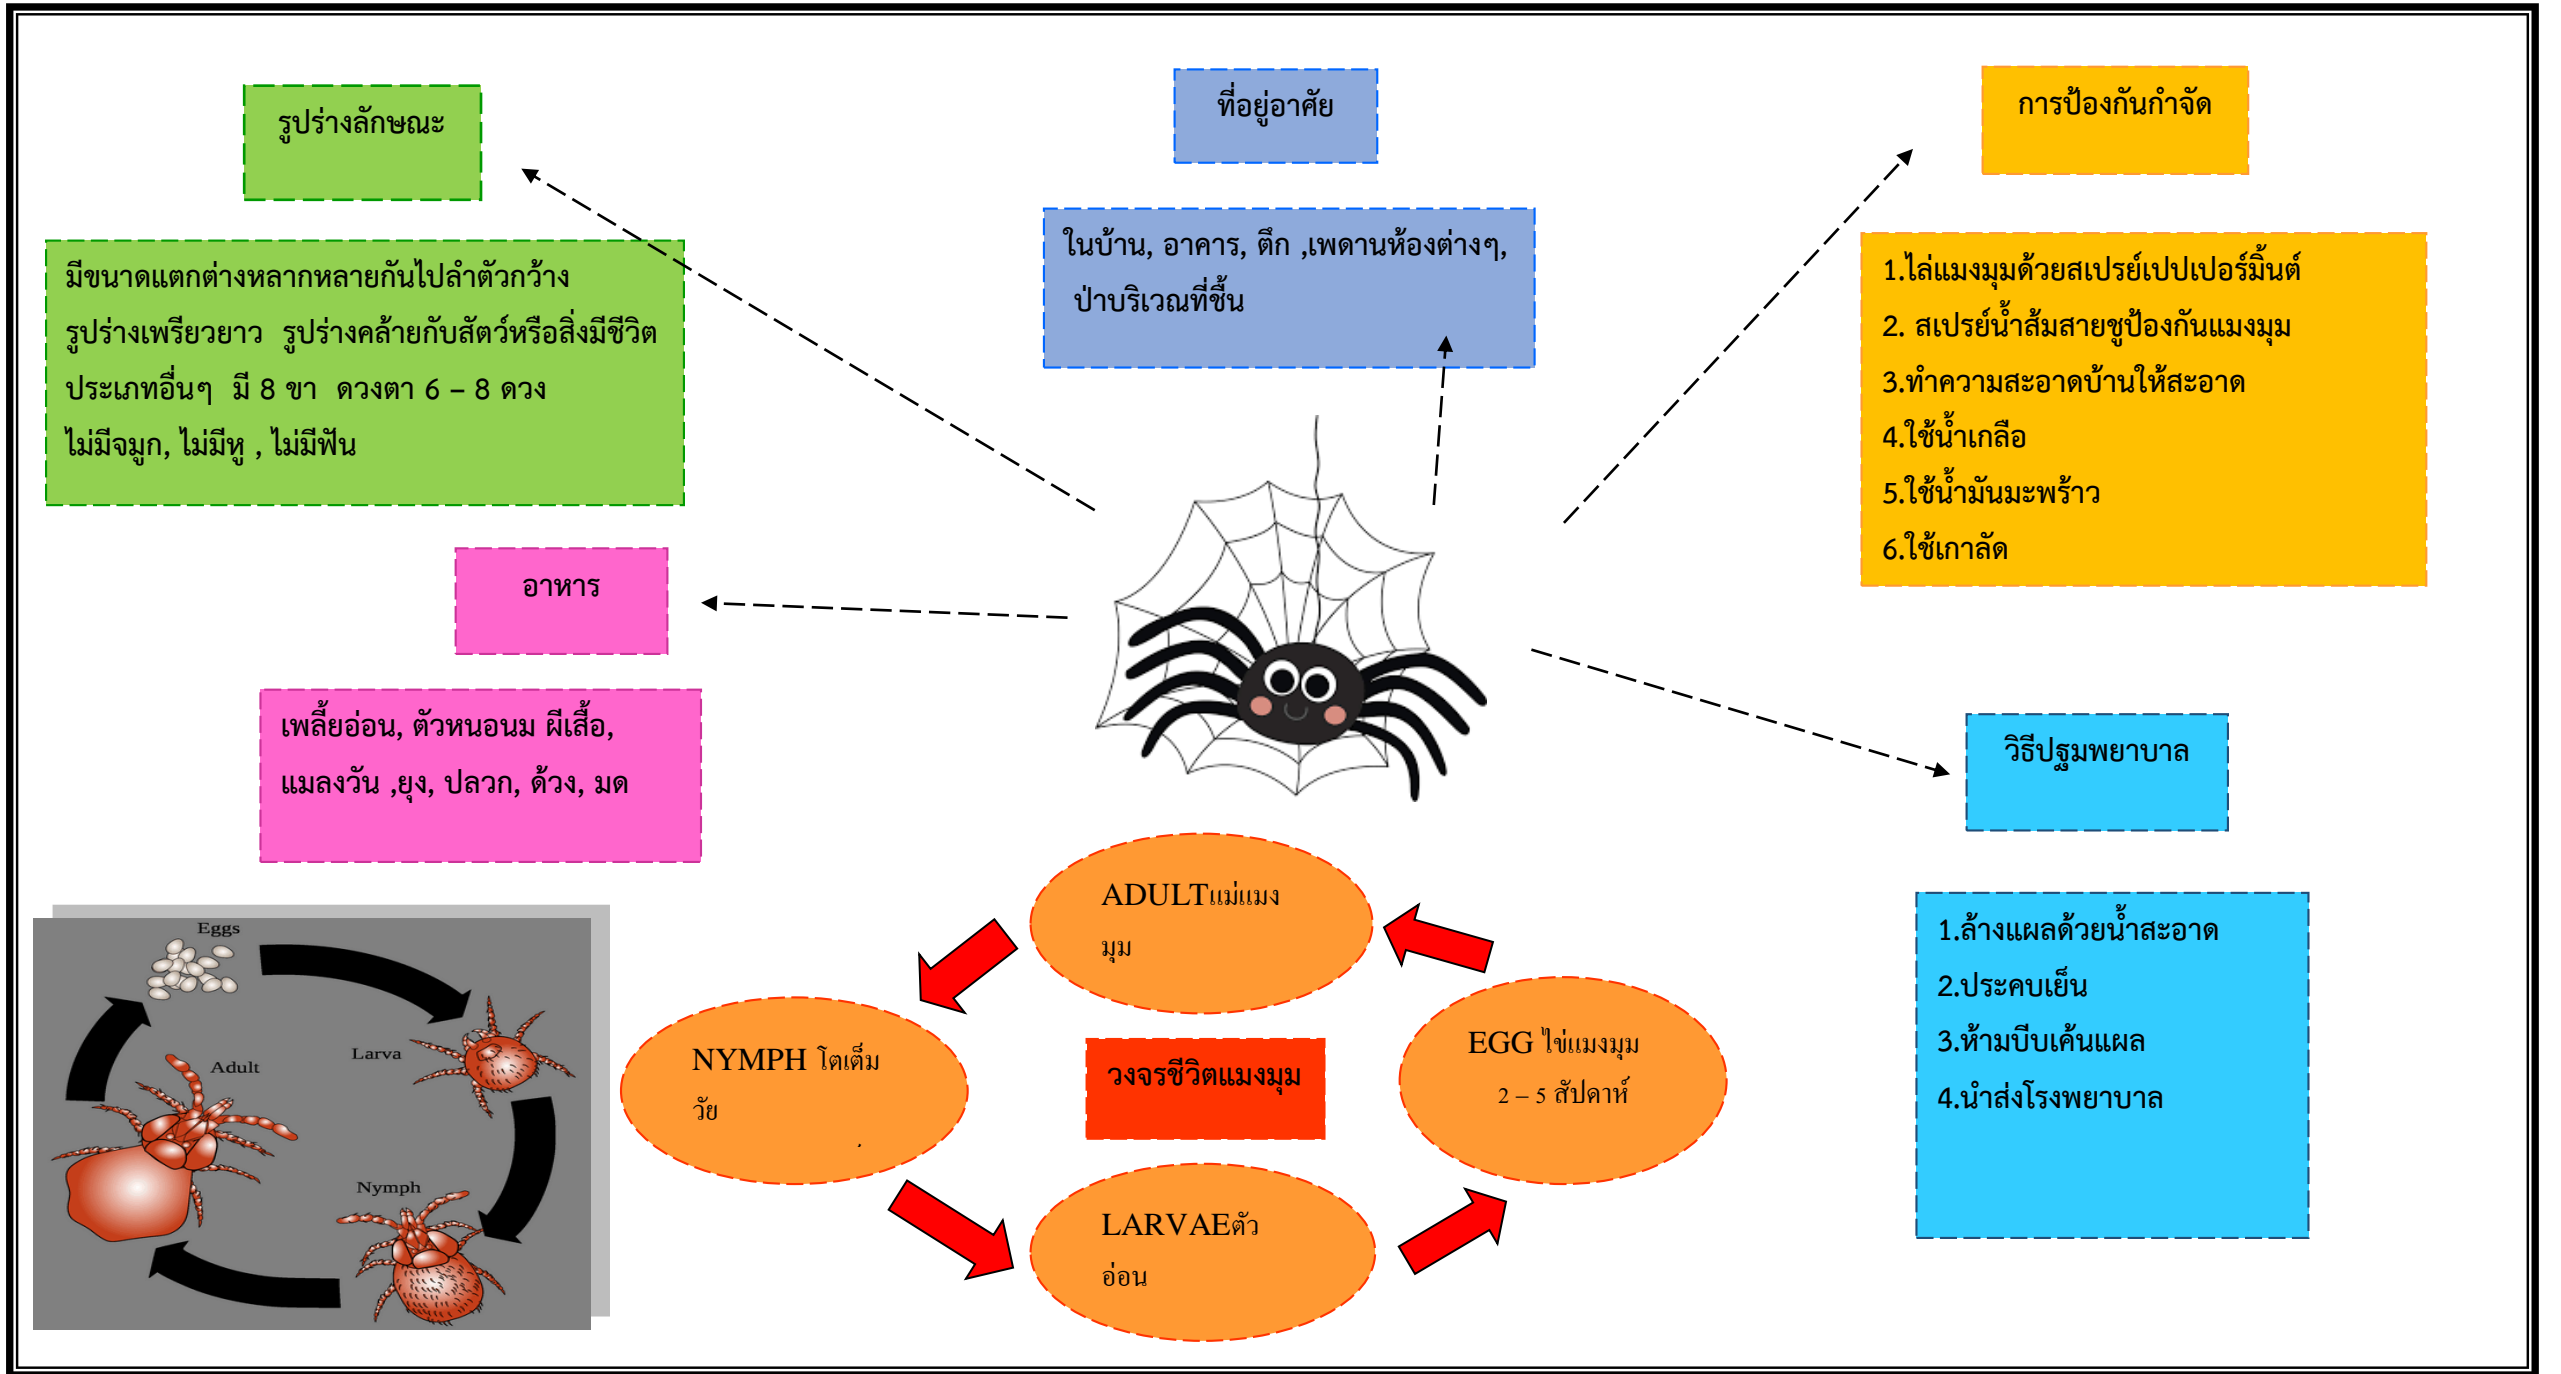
รูปร่างลักษณะ

มีขนาดแตกต่างหลากหลายกันไปลำตัวกว้าง รูปร่างเพรียวยาว รูปร่างคล้ายกับสัตว์หรือสิ่งมีชีวิตประเภทอื่นๆ มี 8 ขา ดวงตา 6 – 8 ดวง ไม่มีจมูก, ไม่มีหู , ไม่มีฟัน

ที่อยู่อาศัย

ในบ้าน, อาคาร, ตึก ,เพดานห้องต่างๆ, ป่าบริเวณที่ชื้น

การป้องกันกำจัด

1.ไล่แมงมุมด้วยสเปรย์เปปเปอร์มิ้นต์
2. สเปรย์น้ำส้มสายชูป้องกันแมงมุม
3.ทำความสะอาดบ้านให้สะอาด
4.ใช้น้ำเกลือ
5.ใช้น้ำมันมะพร้าว
6.ใช้เกาลัด

อาหาร

เพลี้ยอ่อน, ตัวหนอนม ผีเสื้อ, แมลงวัน ,ยุง, ปลวก, ด้วง, มด

วิธีปฐมพยาบาล

1.ล้างแผลด้วยน้ำสะอาด
2.ประคบเย็น
3.ห้ามบีบเค้นแผล
4.นำส่งโรงพยาบาล

Eggs
Larva
Adult
Nymph

ADULTแม่แมงมุม

NYMPH โตเต็มวัย

วงจรชีวิตแมงมุม

EGG ไข่แมงมุม 2 – 5 สัปดาห์

LARVAEตัวอ่อน